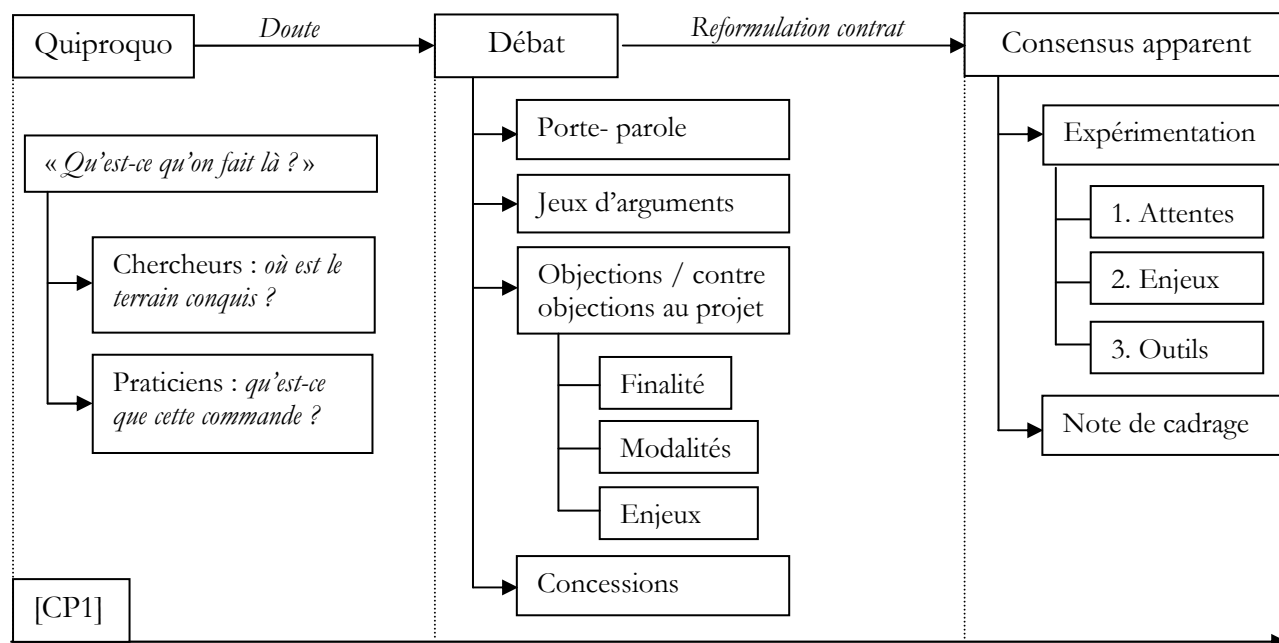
Quiproquo

Doute

Débat

Reformulation contrat

Consensus apparent

« Qu'est-ce qu'on fait là ? »

Chercheurs : où est le terrain conquis ?

Praticiens : qu'est-ce que cette commande ?

Porte- parole

Jeux d'arguments

Objections / contre objections au projet

Finalité

Modalités

Enjeux

Concessions

Expérimentation

1. Attentes

2. Enjeux

3. Outils

Note de cadrage

[CP1]